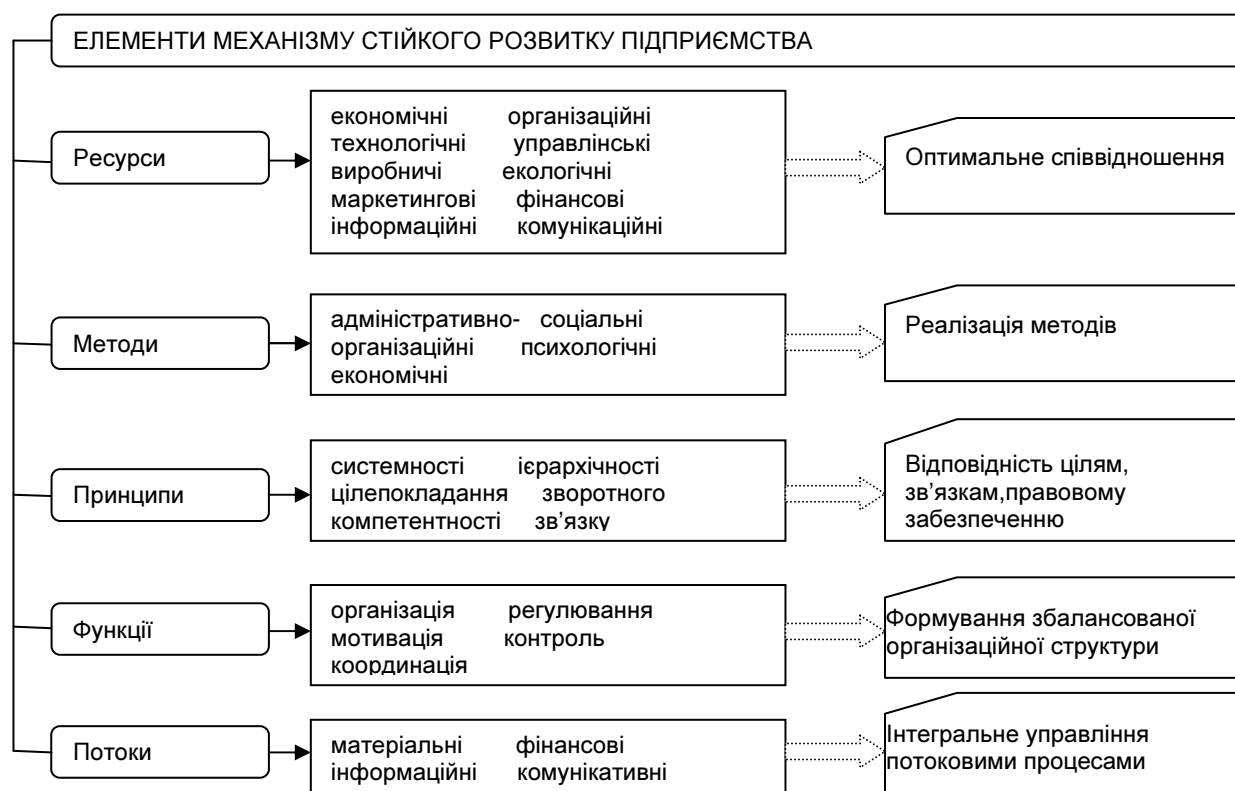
ЕЛЕМЕНТИ МЕХАНІЗМУ СТІЙКОГО РОЗВИТКУ ПІДПРИЄМСТВА

Ресурси

економічні організаційні
технологічні управлінські
виробничі екологічні
маркетингові фінансові
інформаційні комунікаційні

Оптимальне співвідношення

Методи

адміністративно- соціальні
організаційні психологічні
економічні

Реалізація методів

Принципи

системності ієрархічності
цілепокладання зворотного
компетентності зв'язку

Відповідність цілям, зв'язкам,правовому забезпеченню

Функції

організація регулювання
мотивація контроль
координація

Формування збалансованої організаційної структури

Потоки

матеріальні фінансові
інформаційні комунікативні

Інтегральне управління потоковими процесами